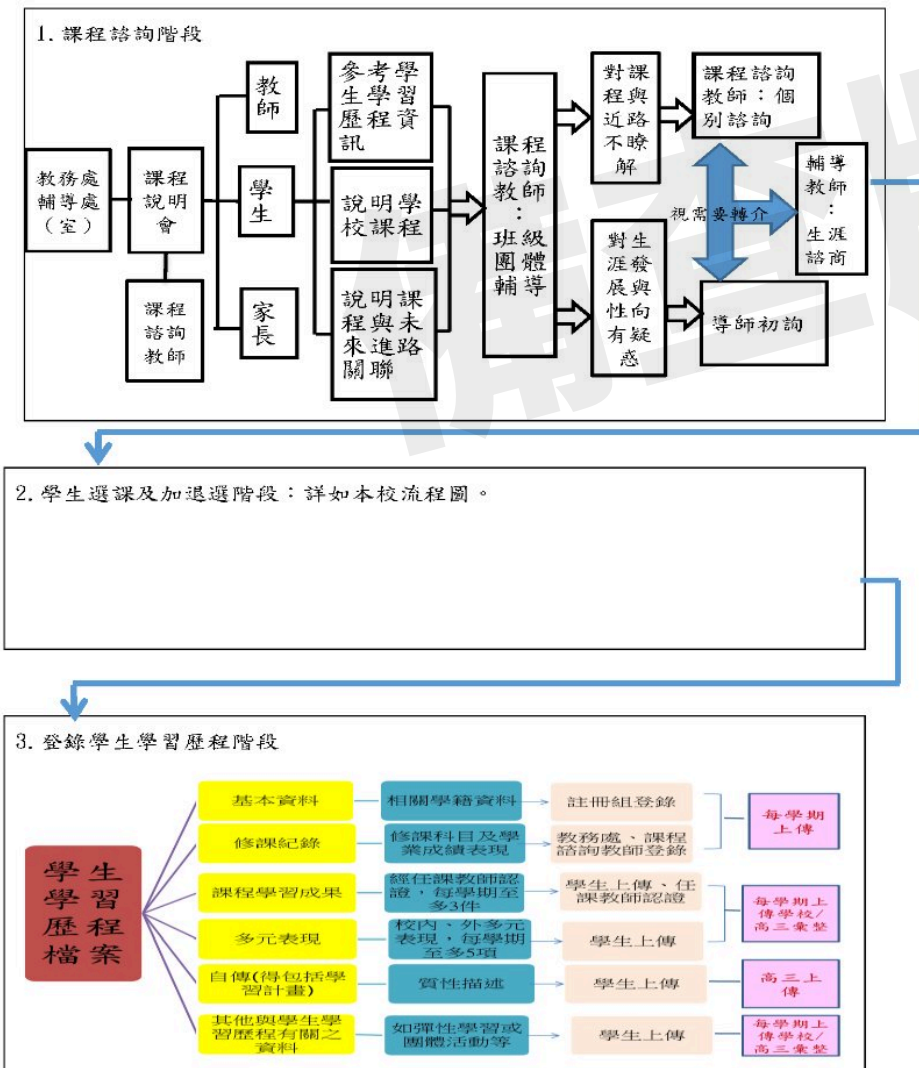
1. 課程諮詢階段

教務處輔導處（室）

課程說明會

課程諮詢教師

教師

學生

家長

參考學生學習歷程資訊

說明學校課程

說明課程與未來進路關聯

課程諮詢教師：班級團體輔導

對課程與近路不瞭解

對生涯發展與性向有疑惑

課程諮詢教師：個別諮詢

視需要轉介

輔導教師：生涯諮商

導師初詢

2. 學生選課及加退選階段：詳如本校流程圖。

3. 登錄學生學習歷程階段

學生學習歷程檔案

| | | | |
|---|---|---|---|
| 基本資料 | 相關學籍資料 | 註冊組登錄 | 每學期上傳 |
| 修課紀錄 | 修課科目及學業成績表現 | 教務處、課程諮詢教師登錄 | 每學期上傳 |
| 課程學習成果 | 經任課教師認證，每學期至多3件 | 學生上傳、任課教師認證 | 每學期上傳學校/高三彙整 |
| 多元表現 | 校內、外多元表現，每學期至多5項 | 學生上傳 | 每學期上傳學校/高三彙整 |
| 自傳(得包括學習計畫) | 質性描述 | 學生上傳 | 高三上傳 |
| 其他與學生學習歷程有關之資料 | 如彈性學習或團體活動等 | 學生上傳 | 每學期上傳學校/高三彙整 |